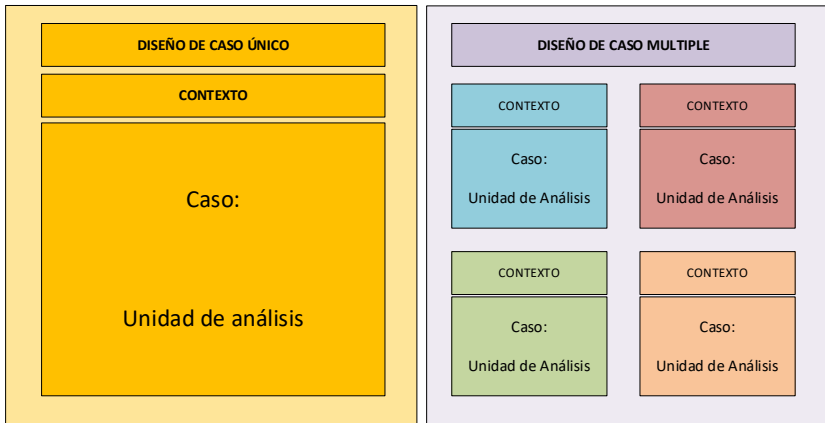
DISEÑO DE CASO ÚNICO

CONTEXTO

Caso:

Unidad de análisis

DISEÑO DE CASO MULTIPLE

CONTEXTO

Caso:

Unidad de Análisis

CONTEXTO

Caso:

Unidad de Análisis

CONTEXTO

Caso:

Unidad de Análisis

CONTEXTO

Caso:

Unidad de Análisis